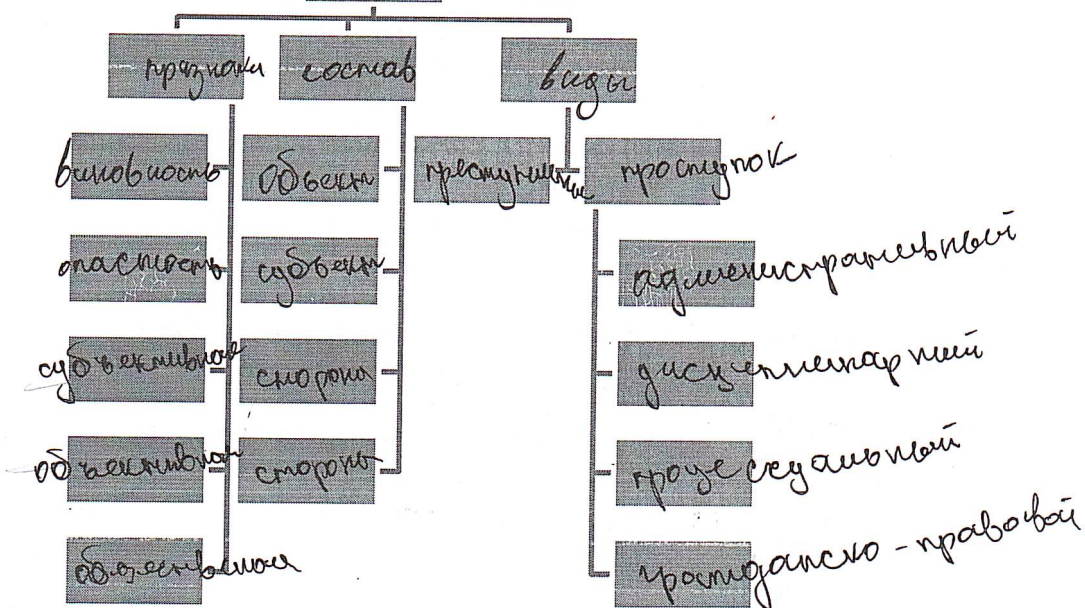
признаки
состав
виды
виновность
опасность
субъективное
объективное
общественная
объект
субъект
сторона
сторона
преступление
проступок
административный
дисциплинарный
процессуальный
гражданско-правовой